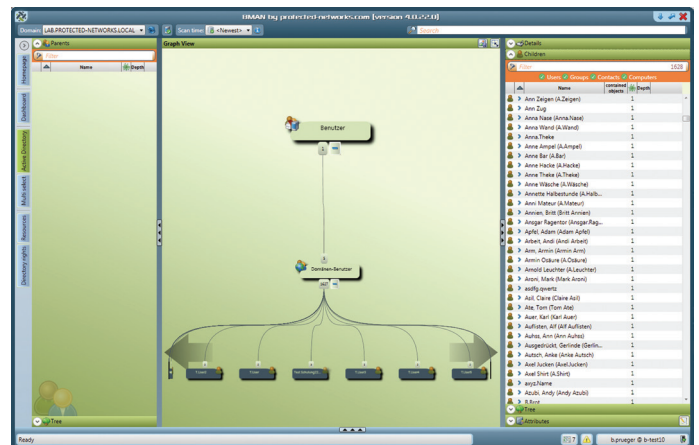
8MAN by protected-networks.com [version 4.0.252.0]

Domain LAB.PROTECTED-NETWORKS.LOCAL
Scan time <Newest>
Search

Parents
Filter
Name
Depth

Homepage
Dashboard
Active Directory
Multi select
Resources
Directory rights

Graph View

Benutzer

Domänen-Benutzer

Tree

Details
Children
Filter 1628
Users Groups Contacts Computers

| Name | contained objects | Depth |
|---|---|---|
| Ann Zeigen (A.Zeigen) | | 1 |
| Ann Zug | | 1 |
| Anna Nase (Anna.Nase) | | 1 |
| Anna Wand (A.Wand) | | 1 |
| Anna.Theke | | 1 |
| Anne Ampel (A.Ampel) | | 1 |
| Anne Bar (A.Bar) | | 1 |
| Anne Hacke (A.Hacke) | | 1 |
| Anne Theke (A.Theke) | | 1 |
| Anne Wäsche (A.Wäsche) | | 1 |
| Annette Halbestunde (A.Halb... | | 1 |
| Anni Mateur (A.Mateur) | | 1 |
| Annien, Britt (Britt Annien) | | 1 |
| Ansgar Ragentor (Ansgar.Rag... | | 1 |
| Apfel, Adam (Adam Apfel) | | 1 |
| Arbeit, Andi (Andi Arbeit) | | 1 |
| Arm, Armin (Armin Arm) | | 1 |
| Armin Osäure (A.Osäure) | | 1 |
| Arnold Leuchter (A.Leuchter) | | 1 |
| Aroni, Mark (Mark Aroni) | | 1 |
| asdfg.qwertz | | 1 |
| Asil, Claire (Claire Asil) | | 1 |
| Ate, Tom (Tom Ate) | | 1 |
| Auer, Karl (Karl Auer) | | 1 |
| Auflisten, Alf (Alf Auflisten) | | 1 |
| Auhos, Ann (Ann Auhos) | | 1 |
| Ausgedrückt, Gerlinde (Gerlin... | | 1 |
| Autsch, Anke (Anke Autsch) | | 1 |
| Axel Jucken (Axel.Jucken) | | 1 |
| Axel Shirt (A.Shirt) | | 1 |
| axyz.Name | | 1 |
| Azubi, Andy (Andy Azubi) | | 1 |
| B.Brot | | 1 |

Tree
Attributes

Ready
7
b.prueger @ b-test10